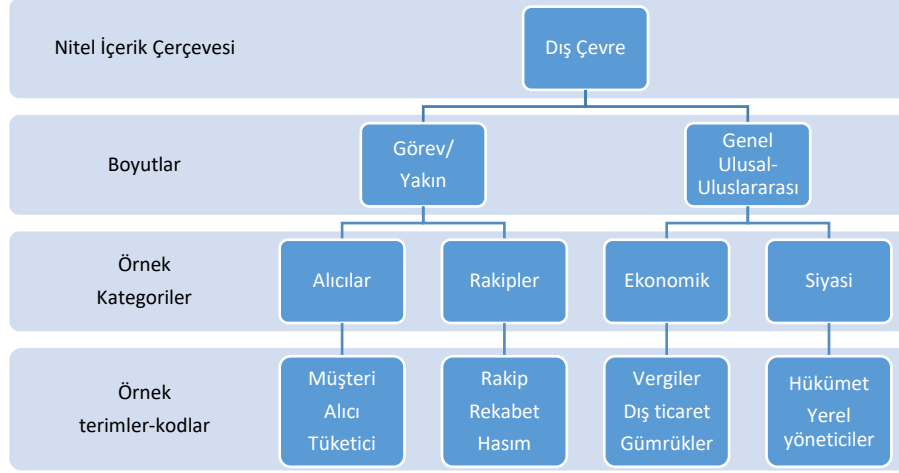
Nitel İçerik Çerçevesi

Dış Çevre

Boyutlar

Görev/ Yakın

Genel Ulusal-Uluslararası

Örnek Kategoriler

Alıcılar

Rakipler

Ekonomik

Siyasi

Örnek terimler-kodlar

Müşteri
Alıcı
Tüketici

Rakip
Rekabet
Hasım

Vergiler
Dış ticaret
Gümrükler

Hükümet
Yerel yöneticiler